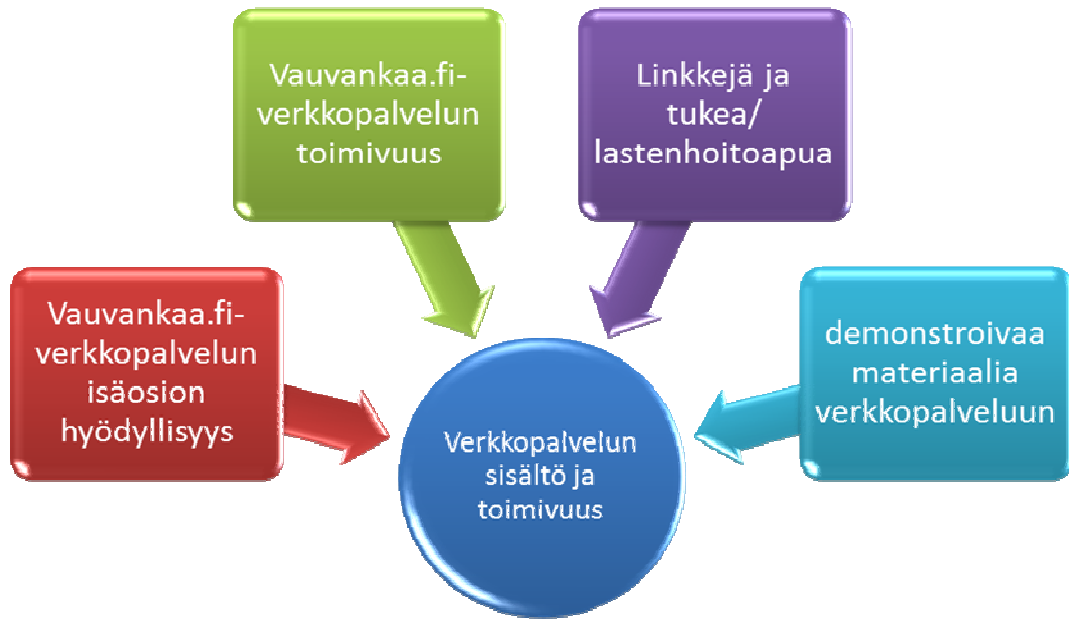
Vauvankaa.fi-verkkopalvelun toimivuus

Linkkejä ja tukea/ lastenhoitoapua

Vauvankaa.fi-verkkopalvelun isäosion hyödyllisyys

demonstroivaa materiaalia verkkopalveluun

Verkkopalvelun sisältö ja toimivuus